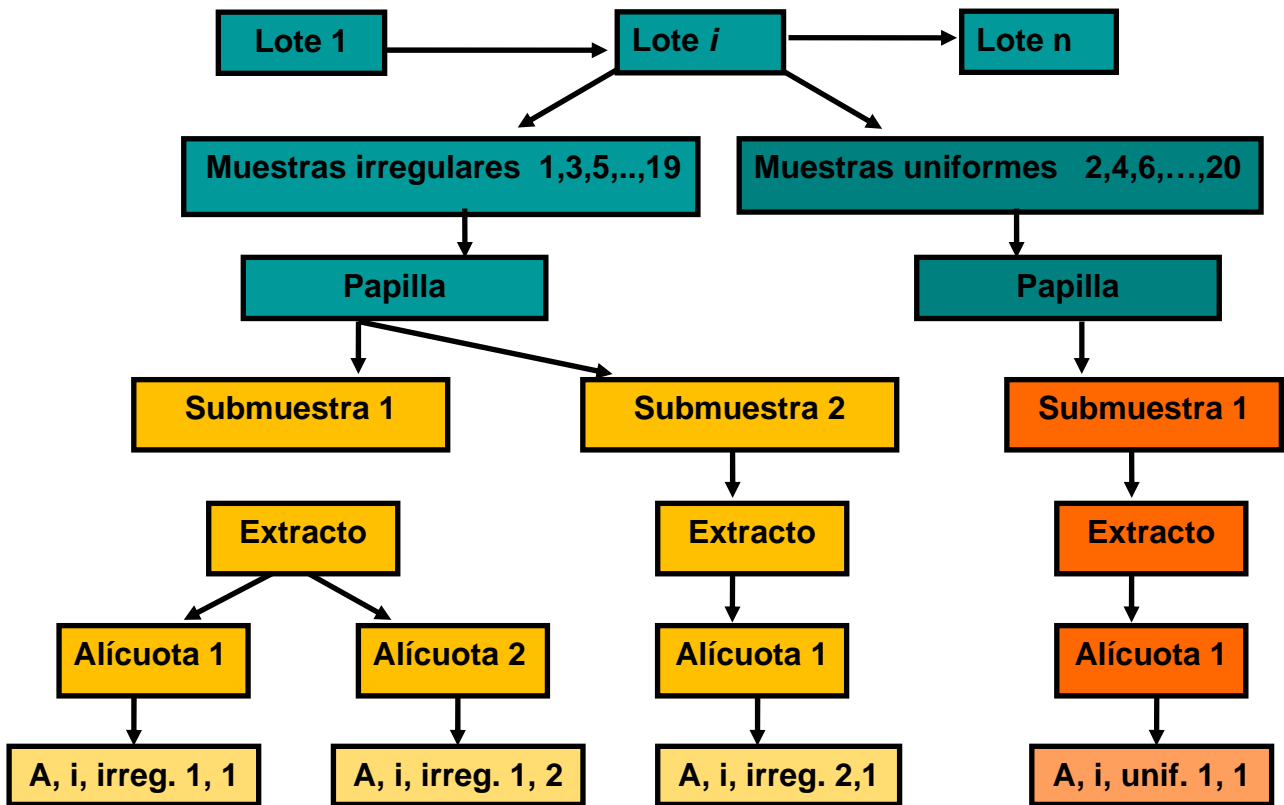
Lote 1

Lote *i*

Lote n

Muestras irregulares 1,3,5,..,19

Muestras uniformes 2,4,6,…,20

Papilla

Papilla

Submuestra 1

Submuestra 2

Submuestra 1

Extracto

Extracto

Extracto

Alícuota 1

Alícuota 2

Alícuota 1

Alícuota 1

A, i, irreg. 1, 1

A, i, irreg. 1, 2

A, i, irreg. 2,1

A, i, unif. 1, 1